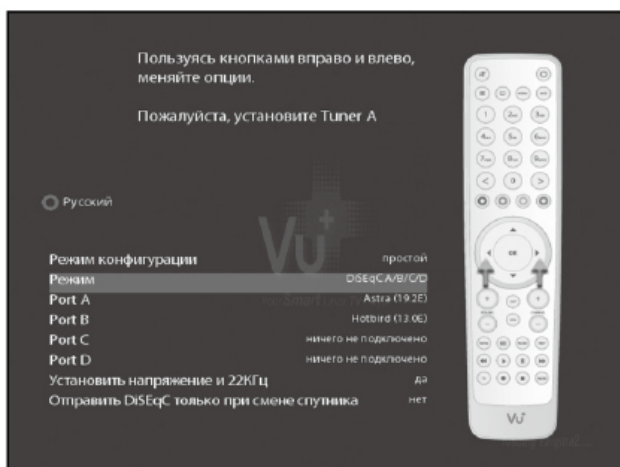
Пользуясь кнопками вправо и влево, меняйте опции.

Пожалуйста, установите Tuner A

Русский

Vu+

| | |
|---|---|
| Режим конфигурации | простой |
| Режим | DiSEqC A/B/C/D |
| Port A | Astra (19.2E) |
| Port B | Hotbird (13.0E) |
| Port C | ничего не подключено |
| Port D | ничего не подключено |
| Установить напряжение и 22КГц | да |
| Отправить DiSEqC только при смене спутника | нет |

OK

Vu+